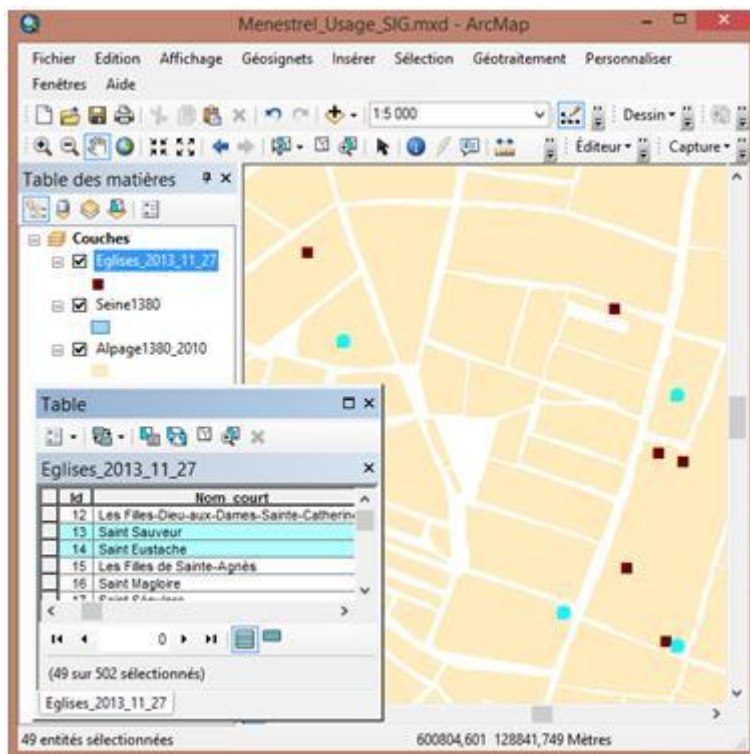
Menestrel_Usage_SIG.mxd - ArcMap

Fichier Edition Affichage Géosignets Insérer Sélection Géotraitement Personnaliser Fenêtres Aide

1:5 000

Dessin

Editeur

Capture

Table des matières

Couches

Eglises_2013_11_27

Seine1380

Alpage1380_2010

Table

Eglises_2013_11_27

| Id | Nom_court |
|---|---|
| 12 | Les Filles-Dieu-aux-Dames-Sainte-Catherin |
| 13 | Saint Sauveur |
| 14 | Saint Eustache |
| 15 | Les Filles de Sainte-Agnès |
| 16 | Saint Magloire |
| 17 | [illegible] |

0

(49 sur 502 sélectionnés)

Eglises_2013_11_27

49 entités sélectionnées

600804,601 128841,749 Mètres